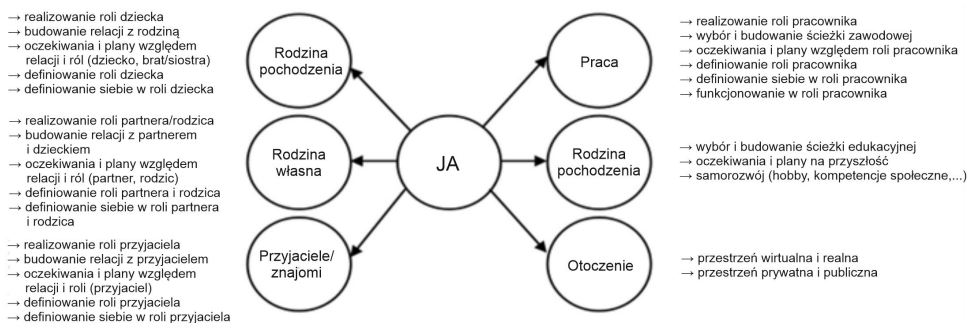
→ realizowanie roli dziecka
→ budowanie relacji z rodziną
→ oczekiwania i plany względem relacji i ról (dziecko, brat/siostra)
→ definiowanie roli dziecka
→ definiowanie siebie w roli dziecka

Rodzina pochodzenia

→ realizowanie roli partnera/rodzica
→ budowanie relacji z partnerem i dzieckiem
→ oczekiwania i plany względem relacji i ról (partner, rodzic)
→ definiowanie roli partnera i rodzica
→ definiowanie siebie w roli partnera i rodzica

Rodzina własna

→ realizowanie roli przyjaciela
→ budowanie relacji z przyjacielem
→ oczekiwania i plany względem relacji i roli (przyjaciel)
→ definiowanie roli przyjaciela
→ definiowanie siebie w roli przyjaciela

Przyjaciele/ znajomi

JA

Praca

→ realizowanie roli pracownika
→ wybór i budowanie ścieżki zawodowej
→ oczekiwania i plany względem roli pracownika
→ definiowanie roli pracownika
→ definiowanie siebie w roli pracownika
→ funkcjonowanie w roli pracownika

Rodzina pochodzenia

→ wybór i budowanie ścieżki edukacyjnej
→ oczekiwania i plany na przyszłość
→ samorozwój (hobby, kompetencje społeczne,...)

Otoczenie

→ przestrzeń wirtualna i realna
→ przestrzeń prywatna i publiczna